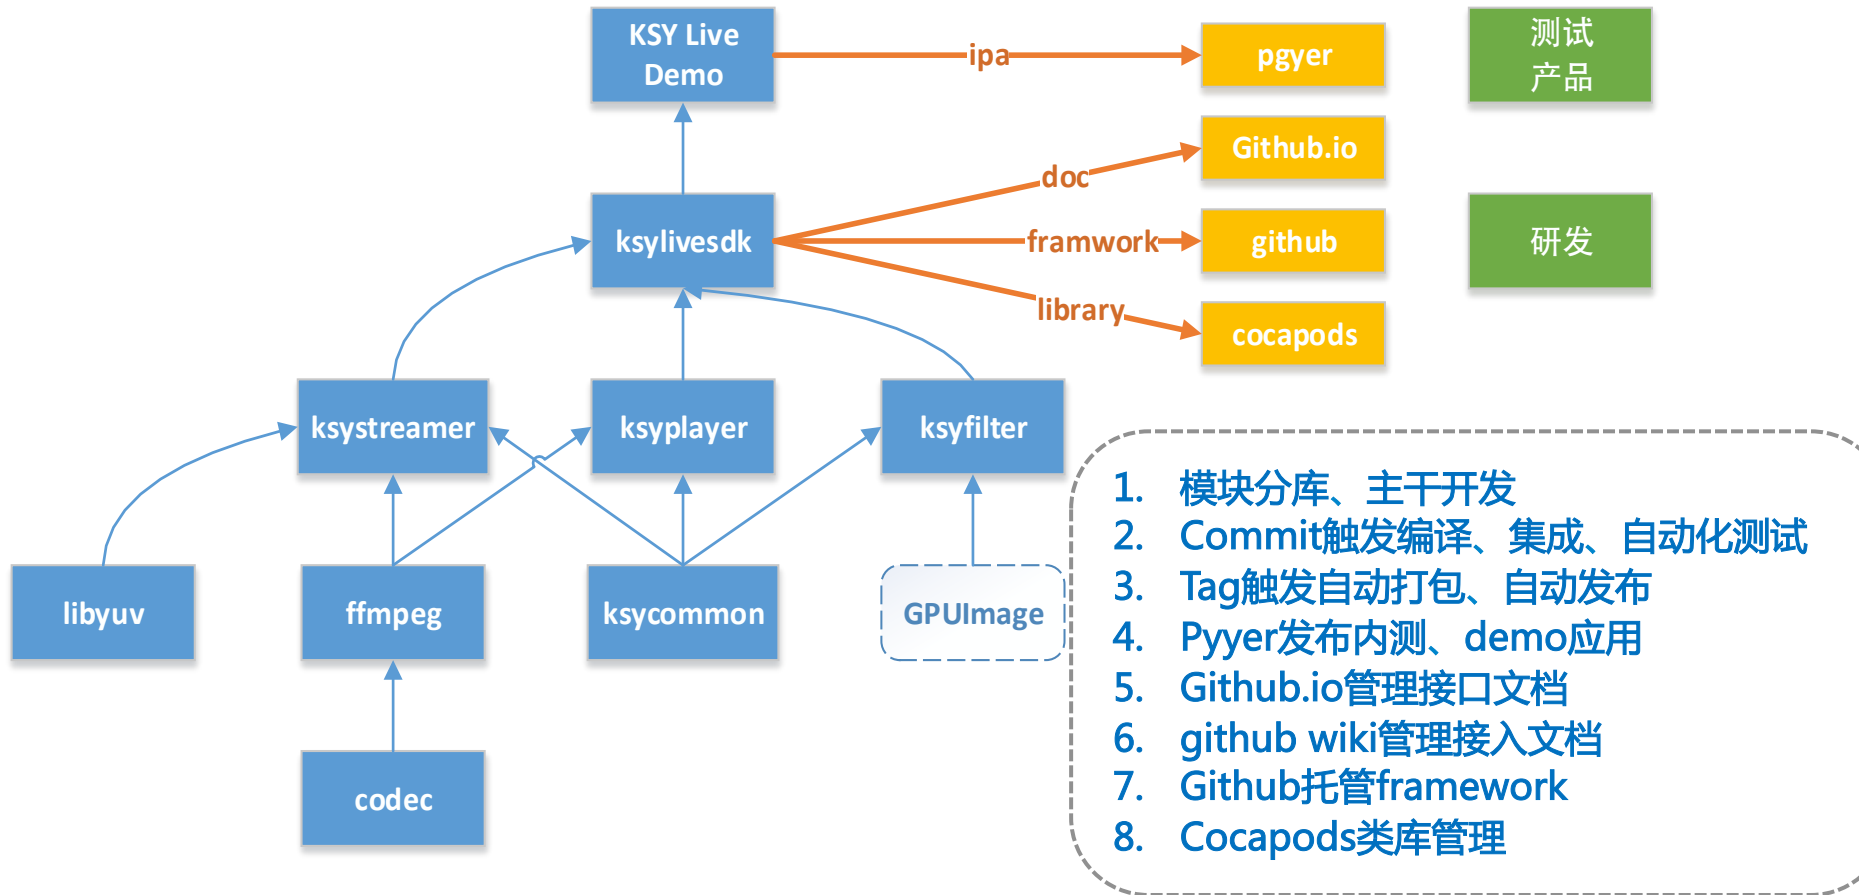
KSY Live Demo

ipa

pgyer

测试产品

Github.io

doc

ksylivesdk

framwork

github

研发

library

cocapods

ksystreamer

ksyplayer

ksyfilter

libyuv

ffmpeg

ksycommon

GPUImage

codec

1. 模块分库、主干开发
2. Commit触发编译、集成、自动化测试
3. Tag触发自动打包、自动发布
4. Pyyer发布内测、demo应用
5. Github.io管理接口文档
6. github wiki管理接入文档
7. Github托管framework
8. Cocapods类库管理